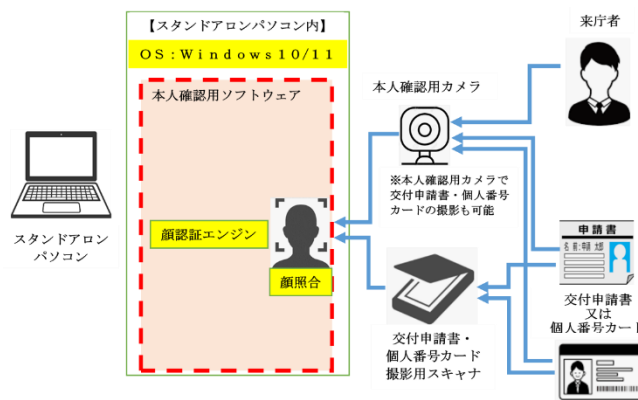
【スタンドアロンパソコン内】

OS：Windows10/11

本人確認用ソフトウェア

顔認証エンジン

顔照合

スタンドアロンパソコン

本人確認用カメラ

※本人確認用カメラで交付申請書・個人番号カードの撮影も可能

交付申請書・個人番号カード撮影用スキャナ

来庁者

申請書

名前：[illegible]

交付申請書又は個人番号カード